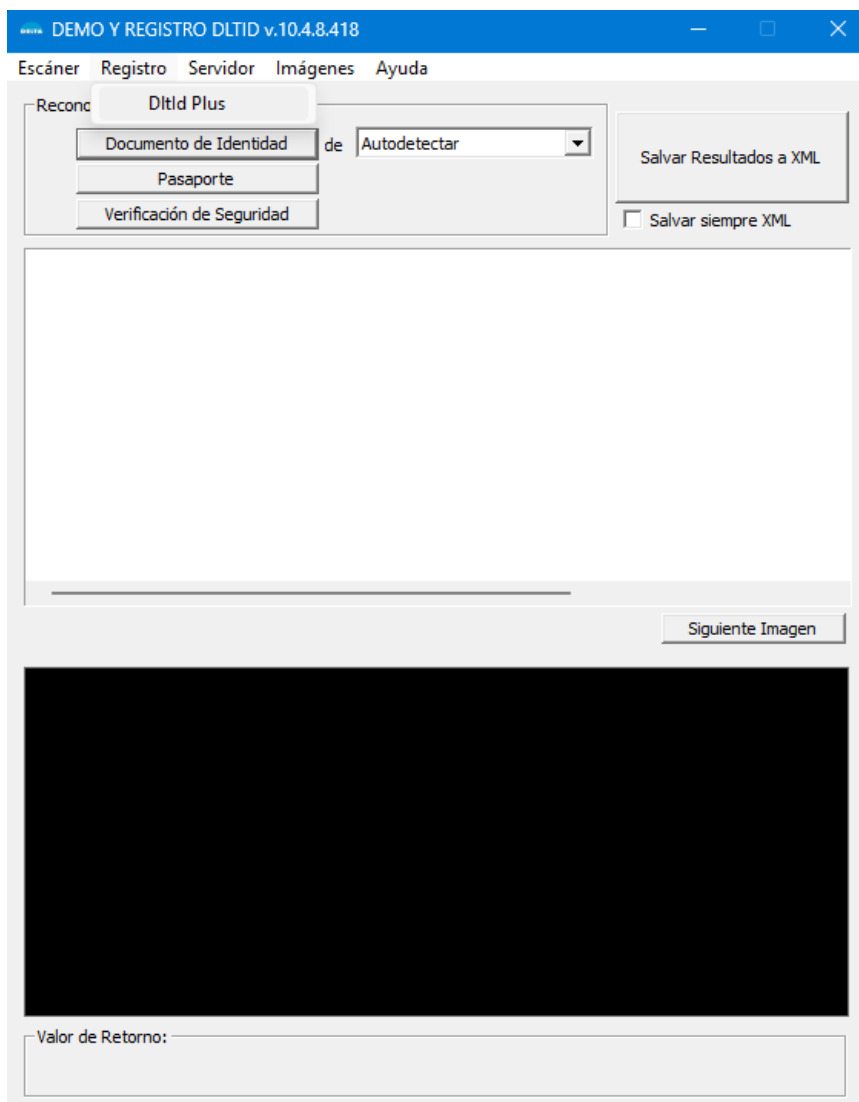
DEMO Y REGISTRO DLTID v.10.4.8.418

Escáner Registro Servidor Imágenes Ayuda

DltId Plus

Recono

Documento de Identidad de Autodetectar

Pasaporte

Verificación de Seguridad

Salvar Resultados a XML

Salvar siempre XML

Siguiente Imagen

Valor de Retorno: